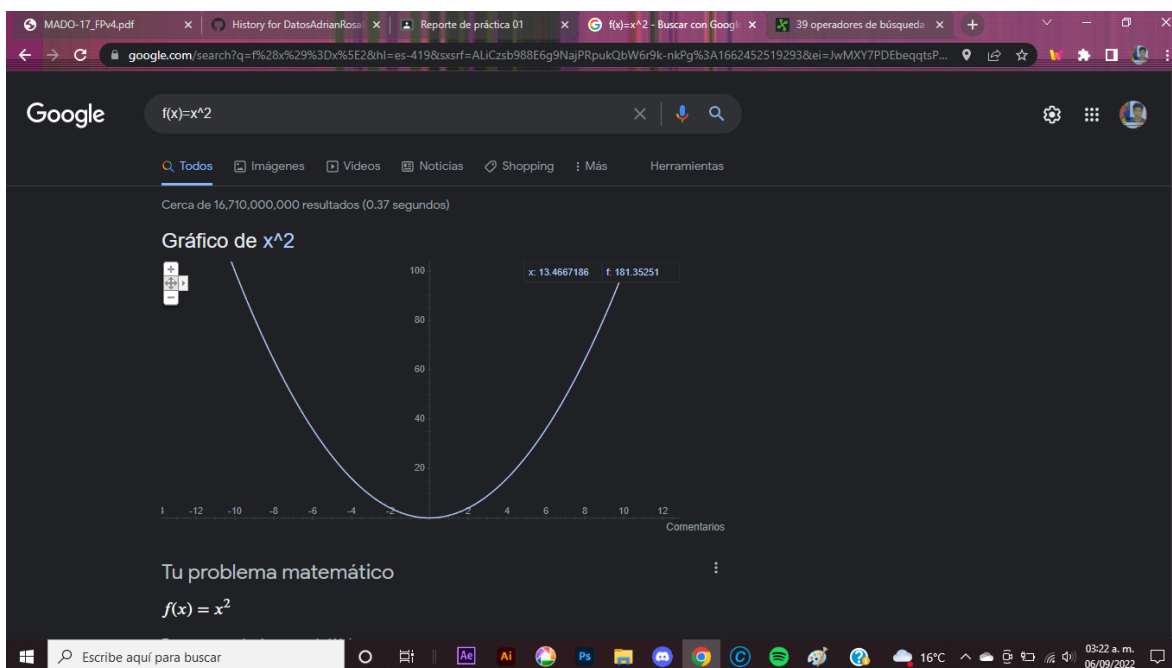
MADO-17_FPv4.pdf | History for DatosAdrianRosal | Reporte de práctica 01 | f(x)=x^2 - Buscar con Googl | 39 operadores de búsqueda

google.com/search?q=f%28x%29%3Dx%5E2&hl=es-419&sxsrf=ALiCzsb988E6g9NajPRpukQbW6r9k-nkPg%3A1662452519293&ei=JwMXY7PDEbeqqtsP...

Google

f(x)=x^2

Todos | Imágenes | Videos | Noticias | Shopping | Más | Herramientas

Cerca de 16,710,000,000 resultados (0.37 segundos)

Gráfico de x^2

x: 13.4667186 f: 181.35251

100
80
60
40
20
-12 -10 -8 -6 -4 -2 2 4 6 8 10 12

Comentarios

Tu problema matemático

$f(x) = x^2$

Escribe aquí para buscar

16°C 03:22 a. m. 06/09/2022